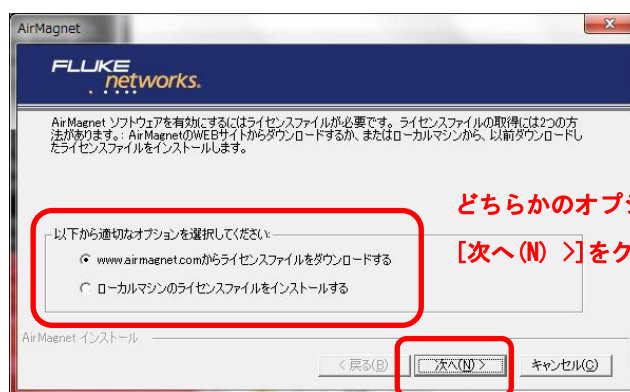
AirMagnet

FLUKE networks.

AirMagnet ソフトウェアを有効にするにはライセンスファイルが必要です。ライセンスファイルの取得には2つの方法があります。: AirMagnetのWEBサイトからダウンロードするか、またはローカルマシンから、以前ダウンロードしたライセンスファイルをインストールします。

どちらかのオプシ

以下から適切なオプションを選択してください:

www.airmagnet.comからライセンスファイルをダウンロードする

ローカルマシンのライセンスファイルをインストールする

[次へ(N) >]をク

AirMagnet インストール

< 戻る(B)

次へ(N) >

キャンセル(C)